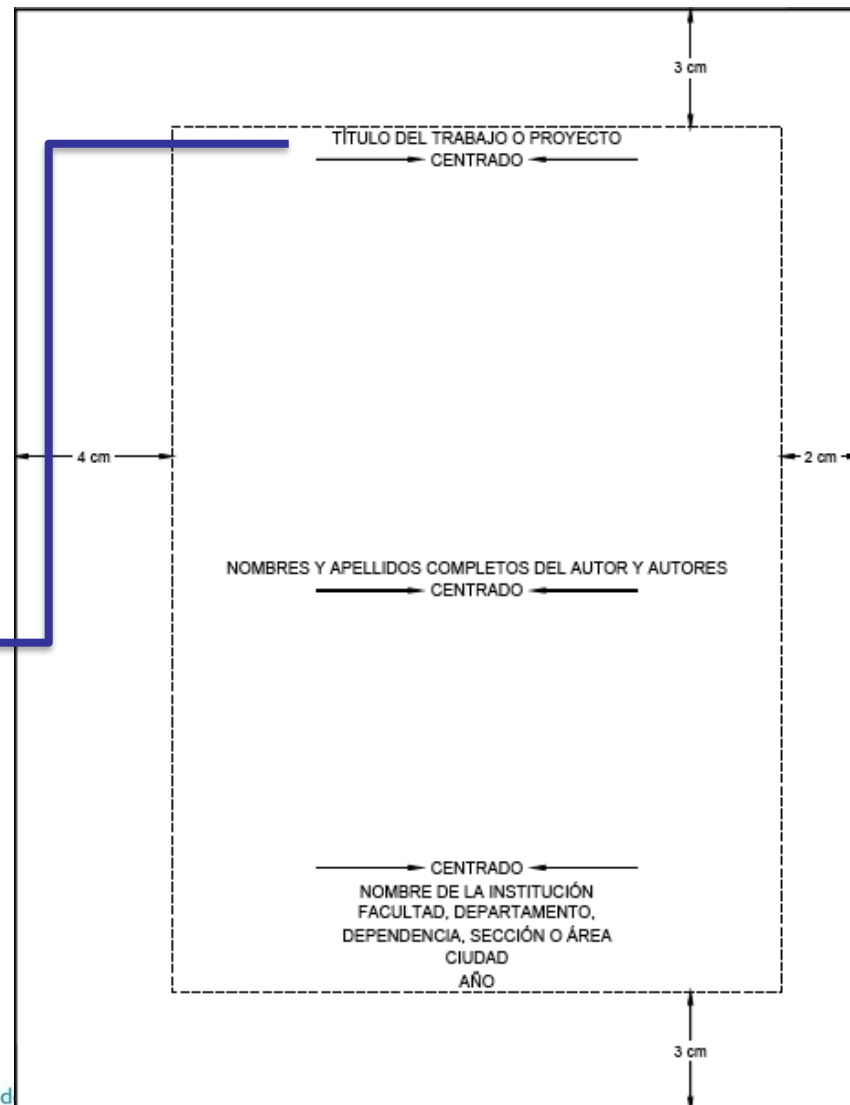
3 cm

TÍTULO DEL TRABAJO O PROYECTO
CENTRADO

4 cm

2 cm

NOMBRES Y APELLIDOS COMPLETOS DEL AUTOR Y AUTORES
CENTRADO

CENTRADO
NOMBRE DE LA INSTITUCIÓN
FACULTAD, DEPARTAMENTO,
DEPENDENCIA, SECCIÓN O ÁREA
CIUDAD
AÑO

3 cm

d